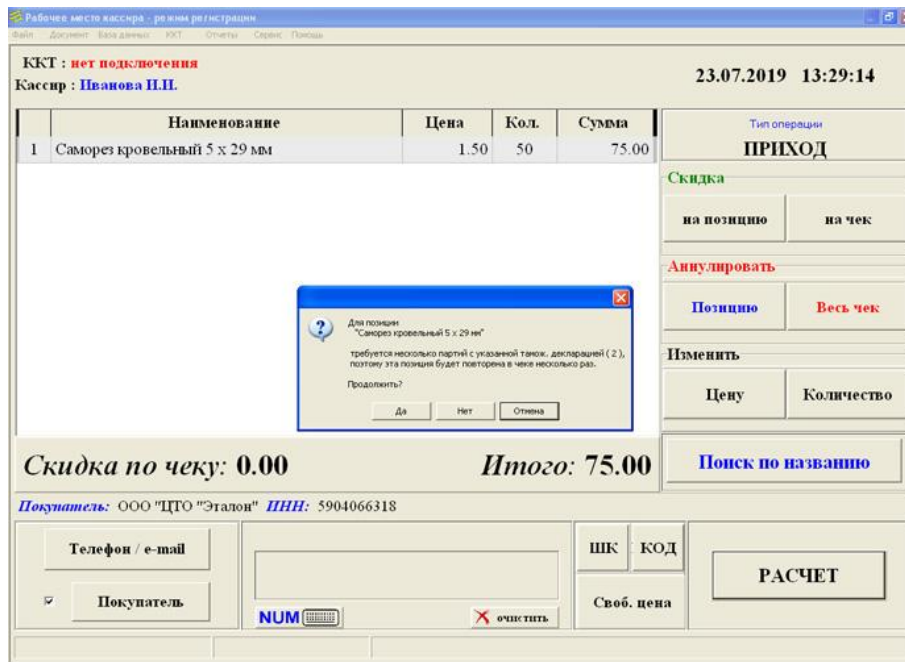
Рабочее место кассира - режим регистрации
Файл Документ База данных ККТ Отчеты Сервис Помощь

ККТ : нет подключения
Кассир : Иванова Н.Н.

23.07.2019 13:29:14

| | Наименование | Цена | Кол. | Сумма |
|---|---|---|---|---|
| 1 | Саморез кровельный 5 x 29 мм | 1.50 | 50 | 75.00 |

Тип операции
ПРИХОД

Скидка
на позицию
на чек

Аннулировать
Позицию
Весь чек

Изменить
Цену
Количество

Для позиции
"Саморез кровельный 5 x 29 мм"
требуется несколько партий с указанной тамож. декларацией ( 2 ),
поэтому эта позиция будет повторена в чеке несколько раз.
Продолжить?
Да Нет Отмена

Скидка по чеку: 0.00
Итого: 75.00
Поиск по названию

Покупатель: ООО "ЦТО "Эталон" ИНН: 5904066318

Телефон / e-mail
Покупатель
NUM
очистить
ШК
КОД
Своб. цена
РАСЧЕТ